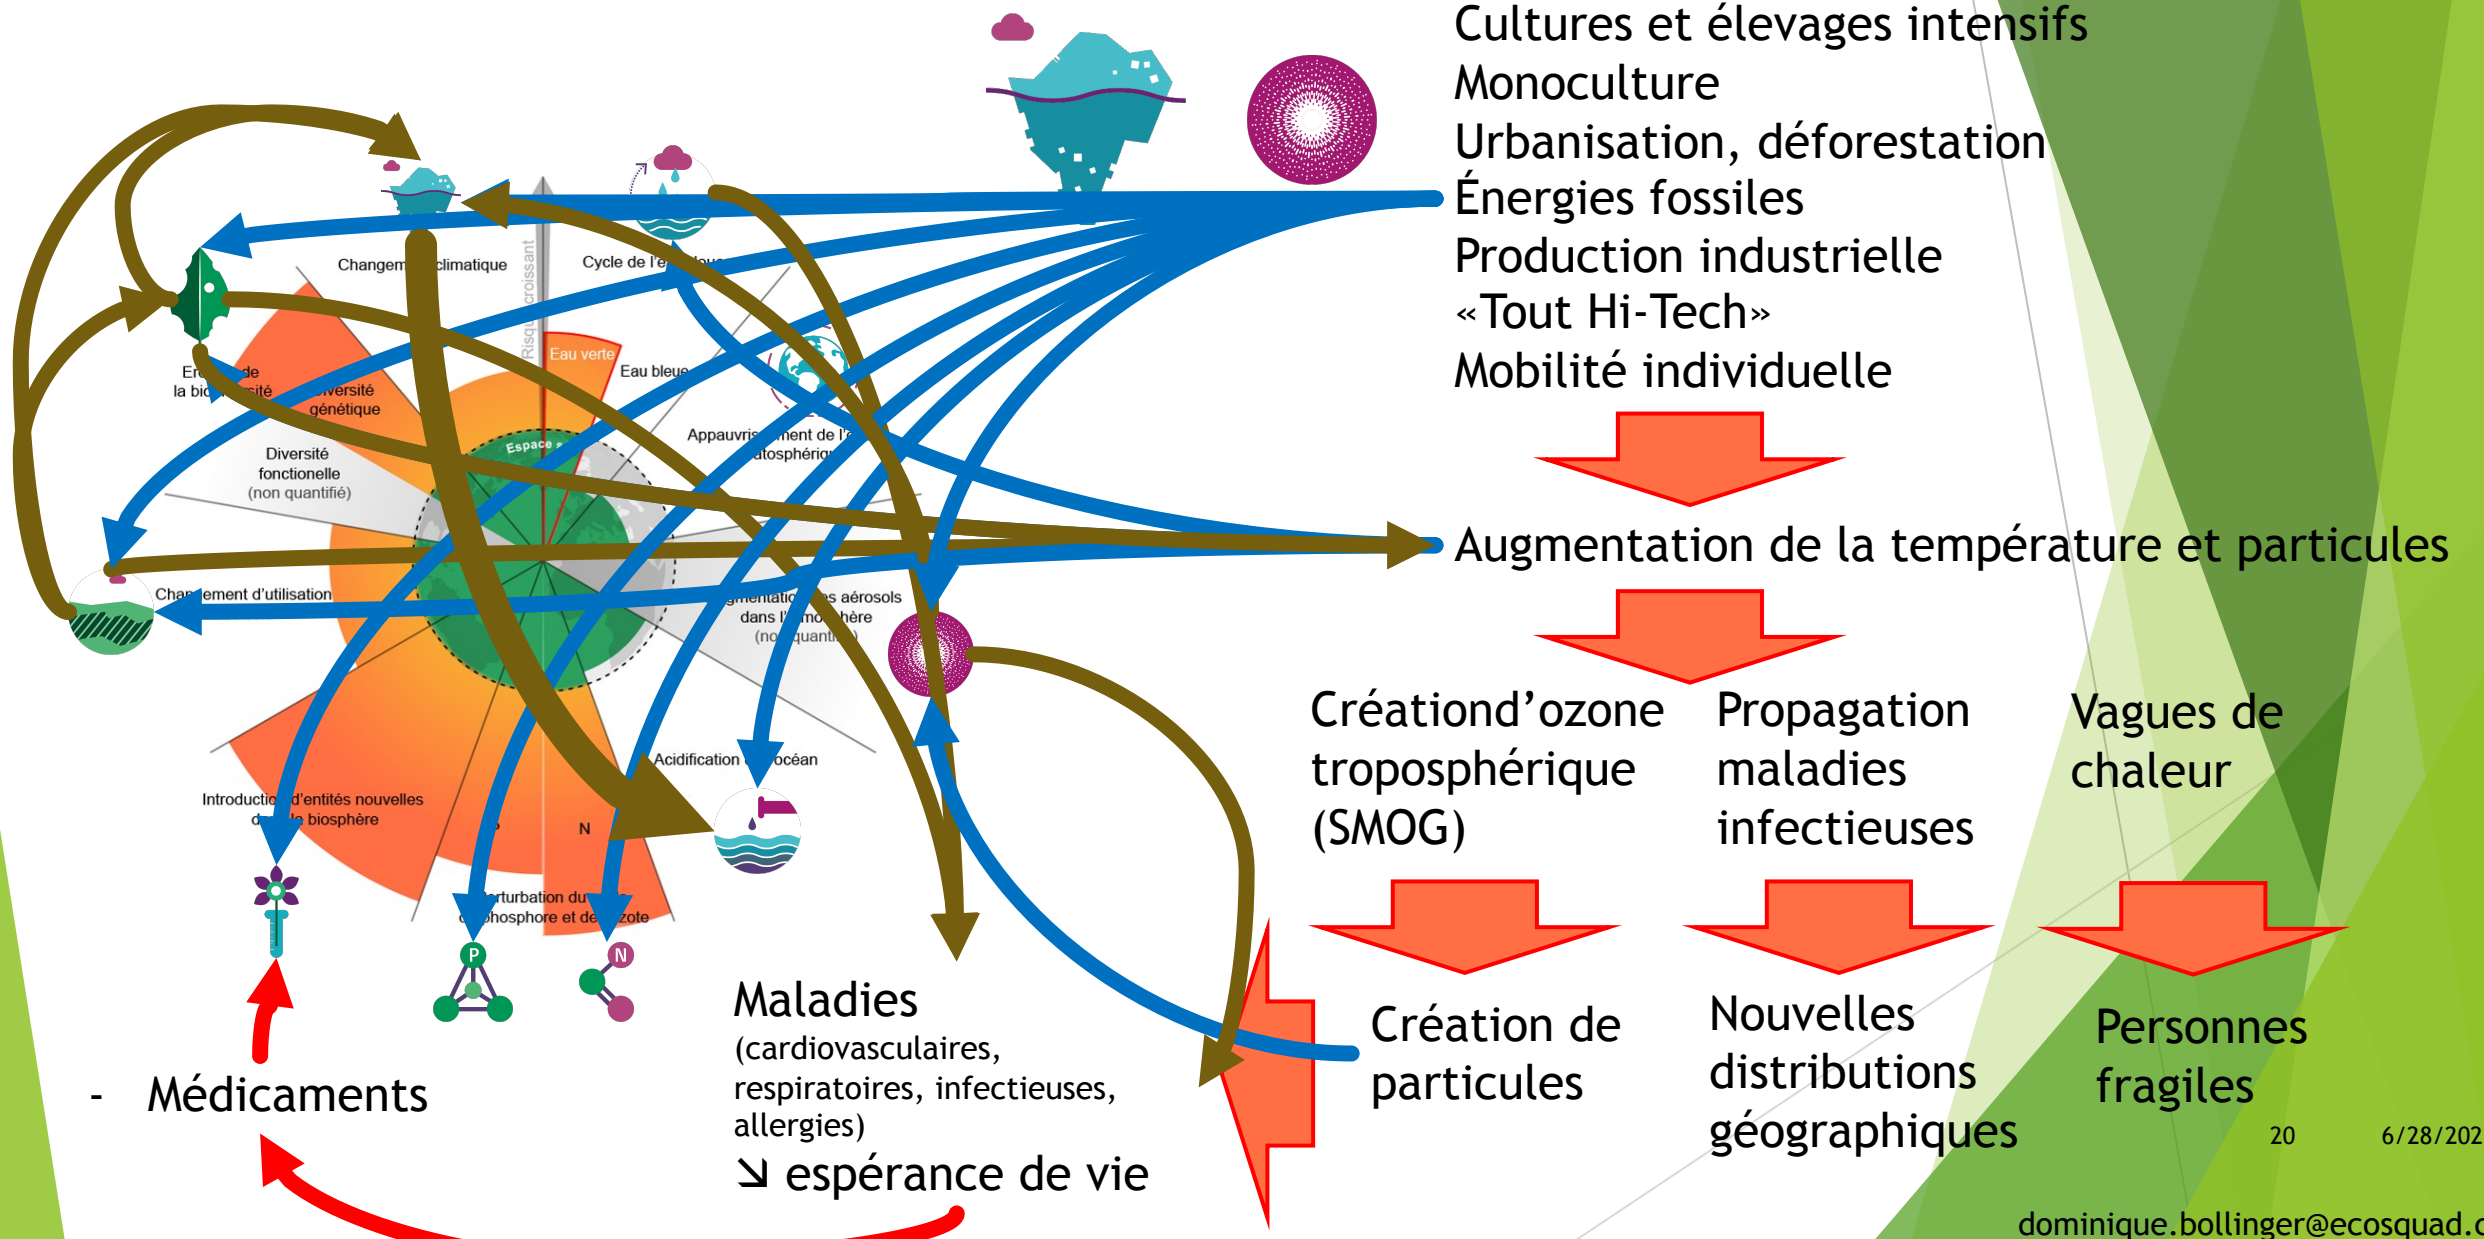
Cultures et élevages intensifs
Monoculture
Urbanisation, déforestation
Énergies fossiles
Production industrielle
«Tout Hi-Tech»
Mobilité individuelle

Augmentation de la température et particules

Créationd’ozone troposphérique (SMOG)

Propagation maladies infectieuses

Vagues de chaleur

Création de particules

Nouvelles distributions géographiques

Personnes fragiles

Changem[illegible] climatique
Cycle de l'e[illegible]
Risque croissant
Eau verte
Eau bleue
Er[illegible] de la bio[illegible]sité
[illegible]versité génétique
Diversité fonctionelle (non quantifié)
Espace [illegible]
Appauvris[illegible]ment de l'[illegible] atosphériq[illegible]
Chan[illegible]ement d'utilisation
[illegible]gmentatio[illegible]s aérosols dans l'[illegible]mo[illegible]hère (no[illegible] quanti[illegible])
Acidification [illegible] océan
Introductio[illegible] d'entités nouvelles d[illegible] la biosphère
N
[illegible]rturbation du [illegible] phosphore et de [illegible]zote
P
N

Maladies
(cardiovasculaires, respiratoires, infectieuses, allergies)
↘ espérance de vie

- Médicaments

20
6/28/202
dominique.bollinger@ecosquad.c